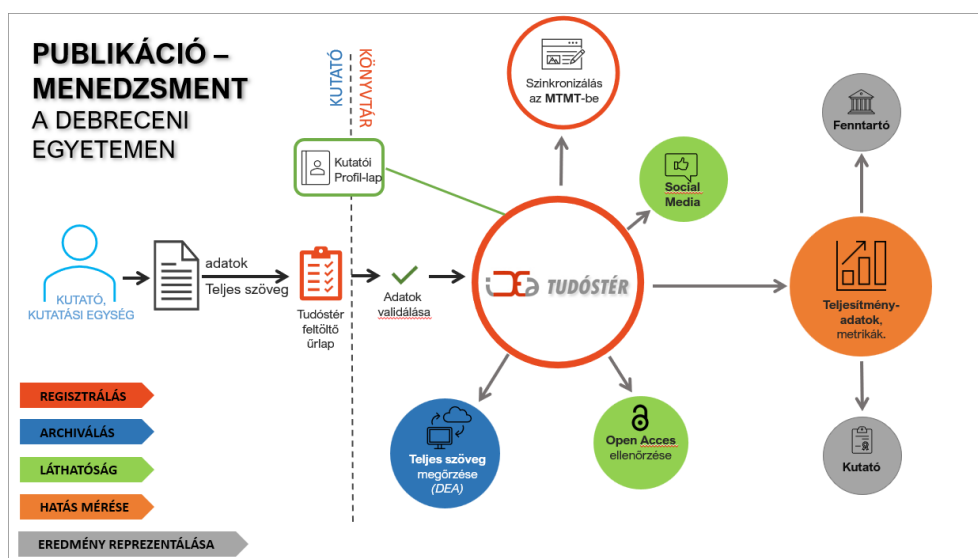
PUBLIKÁCIÓ – MENEDZSMENT
A DEBRECENI EGYETEMEN

KUTATÓ
KÖNYVTÁR

Kutatói Profil-lap

KUTATÓ, KUTATÁSI EGYSÉG

adatok
Teljes szöveg

Tudóstér feltöltő űrlap

Adatok validálása

TUDÓSTÉR

Szinkronizálás az MTMT-be

Social Media

Fenntartó

Teljesítmény-adatok, metrikák.

Kutató

Teljes szöveg megőrzése (DEA)

Open Acces ellenőrzése

REGISZTRÁLÁS
ARCHIVÁLÁS
LÁTHATÓSÁG
HATÁS MÉRÉSE
EREDMÉNY REPREZENTÁLÁSA